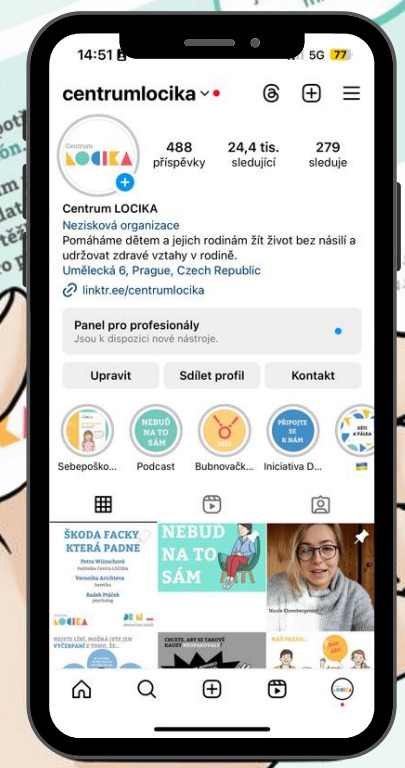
14:51
5G 77

centrumlocika

Centrum
LOCIKA

488
příspěvky

24,4 tis.
sledující

279
sleduje

Centrum LOCIKA
Nezisková organizace
Pomáháme dětem a jejich rodinám žít život bez násilí a udržovat zdravé vztahy v rodině.
Umělecká 6, Prague, Czech Republic
linktr.ee/centrumlocika

Panel pro profesionály
Jsou k dispozici nové nástroje.

Upravit
Sdílet profil
Kontakt

NEBUĎ NA TO SÁM

PŘIPOJTE SE K NÁM

DĚTI A VÁLKA

Sebepoško...
Podcast
Bubnovačk...
Iniciativa D...

ŠKODA FACKY KTERÁ PADNE
Petra Wünschová
Ředitelka Centra LOCIKA
Veronika Archtera
herečka
Radek Ptáček
psycholog

NEBUĎ NA TO SÁM

Nicole Ehrenbergerová

LOCIKA

NEJSTE LÍNÍ, MOŽNÁ JSTE JEN VYČERPANÍ Z TOHO, ŽE...

CHCETE, ABY SE TAKOVÉ RAKVY NEOPAKOVALY

MÁŠ PRÁVO...